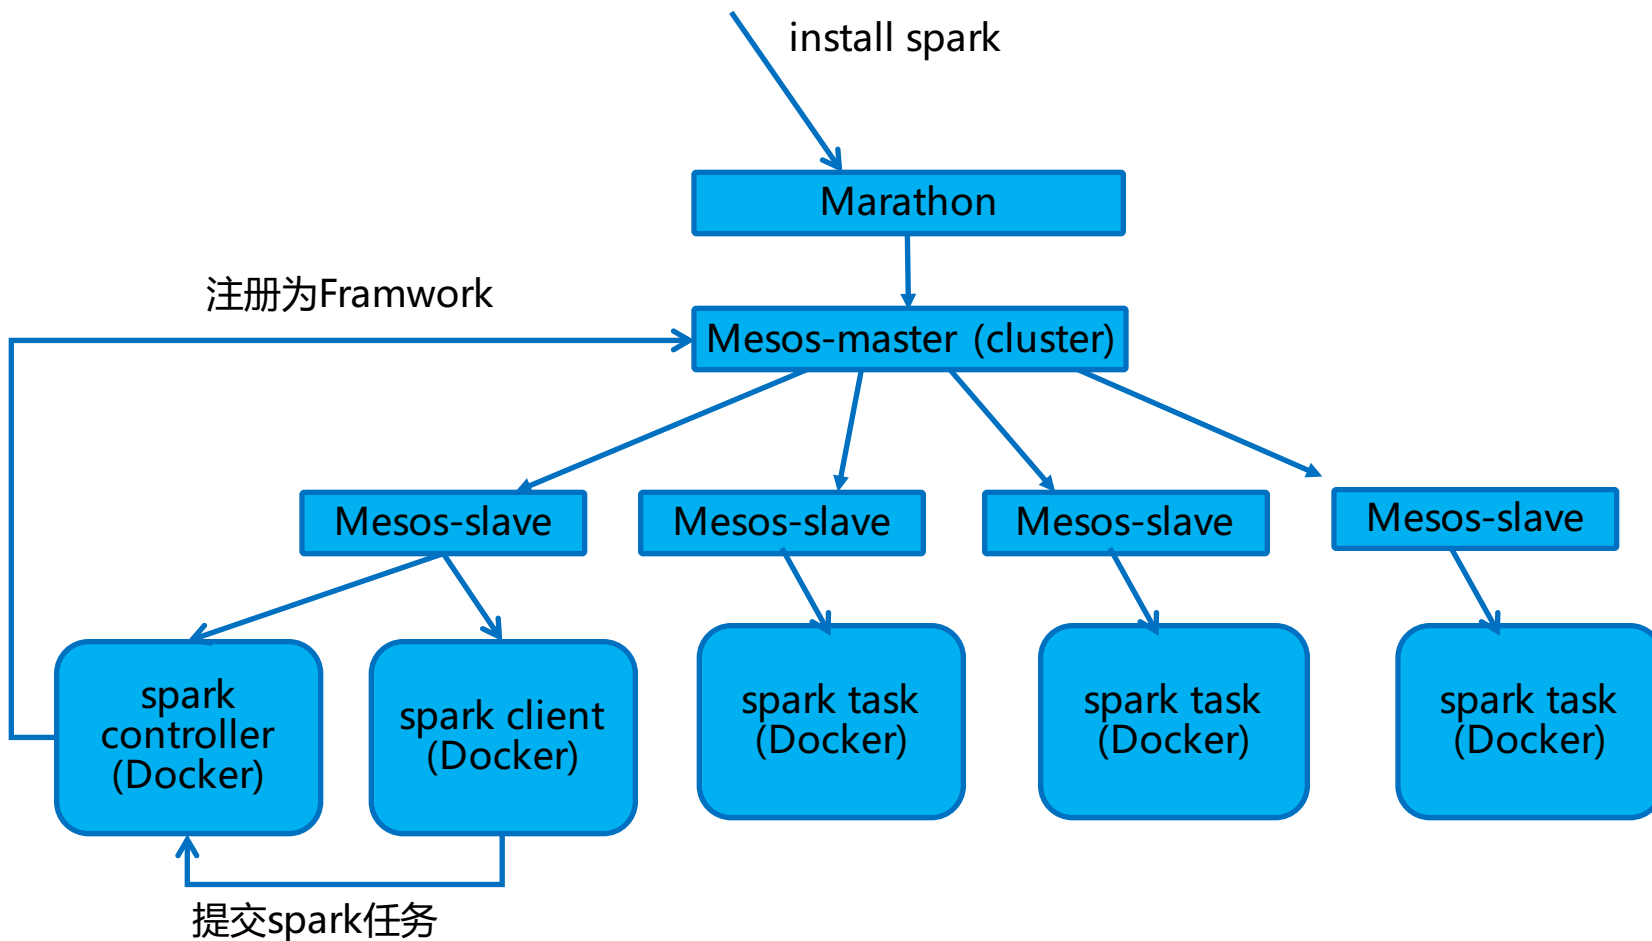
install spark

Marathon

注册为Framwork

Mesos-master（cluster)

Mesos-slave

Mesos-slave

Mesos-slave

Mesos-slave

spark controller (Docker)

spark client (Docker)

spark task (Docker)

spark task (Docker)

spark task (Docker)

提交spark任务